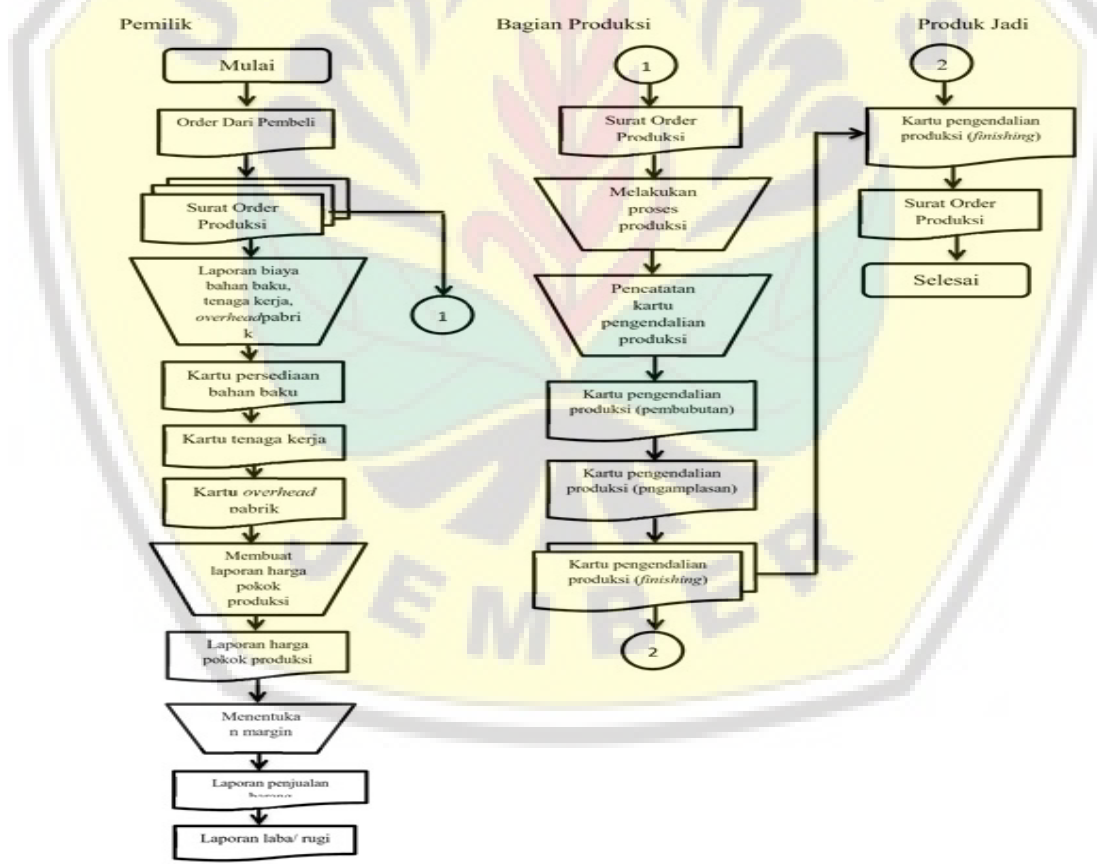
Pemilik

Mulai

Order Dari Pembeli

Surat Order Produksi

Laporan biaya bahan baku, tenaga kerja, *overhead*pabrik

1

Kartu persediaan bahan baku

Kartu tenaga kerja

Kartu *overhead* pabrik

Membuat laporan harga pokok produksi

Laporan harga pokok produksi

Menentukan margin

Laporan penjualan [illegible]

Laporan laba/ rugi

Bagian Produksi

1

Surat Order Produksi

Melakukan proses produksi

Pencatatan kartu pengendalian produksi

Kartu pengendalian produksi (pembubutan)

Kartu pengendalian produksi (pngamplasan)

Kartu pengendalian produksi (*finishing*)

2

Produk Jadi

2

Kartu pengendalian produksi (*finishing*)

Surat Order Produksi

Selesai

J E M B E R